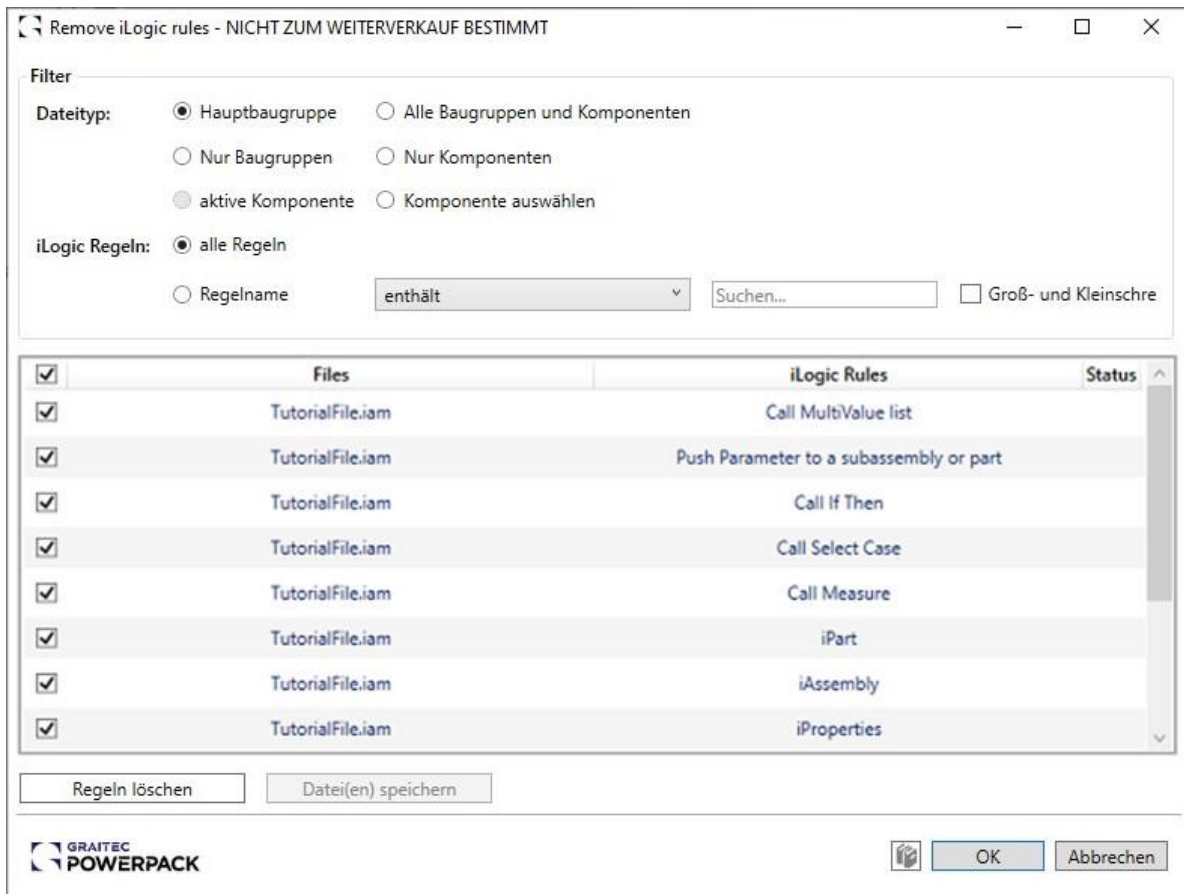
Remove iLogic rules - NICHT ZUM WEITERVERKAUF BESTIMMT

Filter

Dateityp: Hauptbaugruppe Alle Baugruppen und Komponenten

Nur Baugruppen Nur Komponenten

aktive Komponente Komponente auswählen

iLogic Regeln: alle Regeln

Regelname enthält Suchen... Groß- und Kleinschre

| | Files | iLogic Rules | Status |
|---|---|---|---|
| ☑ | TutorialFile.iam | Call MultiValue list | |
| ☑ | TutorialFile.iam | Push Parameter to a subassembly or part | |
| ☑ | TutorialFile.iam | Call If Then | |
| ☑ | TutorialFile.iam | Call Select Case | |
| ☑ | TutorialFile.iam | Call Measure | |
| ☑ | TutorialFile.iam | iPart | |
| ☑ | TutorialFile.iam | iAssembly | |
| ☑ | TutorialFile.iam | iProperties | |

Regeln löschen Datei(en) speichern

GRAITEC POWERPACK

OK Abbrechen